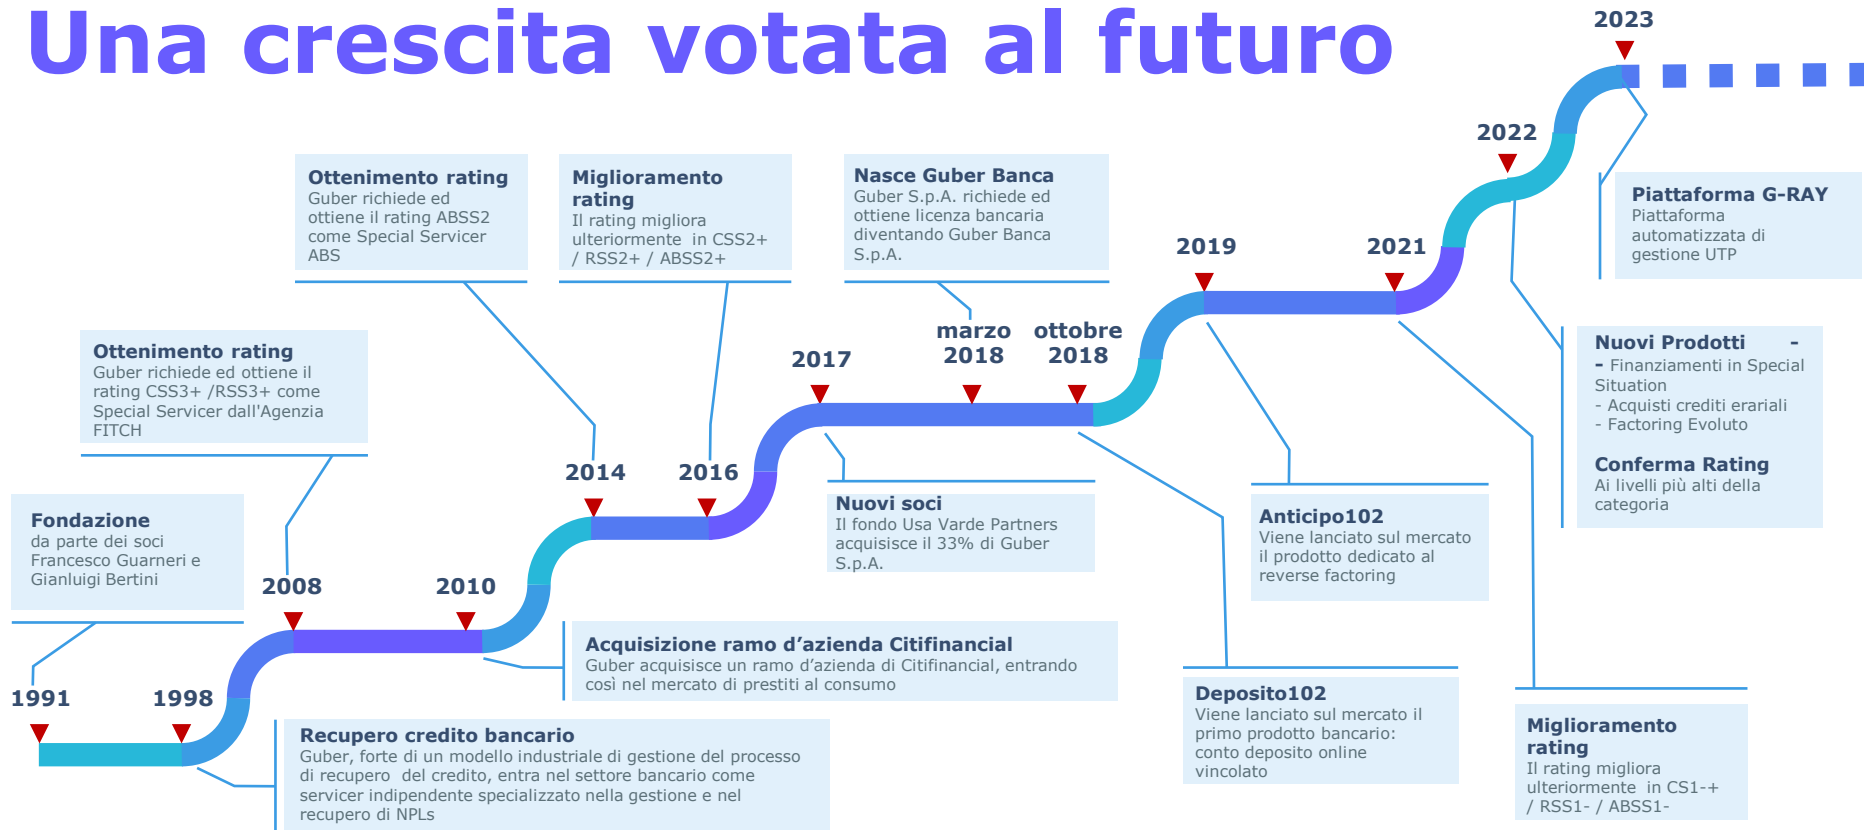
Una crescita votata al futuro

2023

2022

Piattaforma G-RAY
Piattaforma automatizzata di gestione UTP

Ottenimento rating
Guber richiede ed ottiene il rating ABSS2 come Special Servicer ABS

Miglioramento rating
Il rating migliora ulteriormente in CSS2+ / RSS2+ / ABSS2+

Nasce Guber Banca
Guber S.p.A. richiede ed ottiene licenza bancaria diventando Guber Banca S.p.A.

2019

2021

marzo 2018

ottobre 2018

2017

Nuovi Prodotti -
- Finanziamenti in Special Situation
- Acquisti crediti erariali
- Factoring Evoluto

Conferma Rating
Ai livelli più alti della categoria

Ottenimento rating
Guber richiede ed ottiene il rating CSS3+ /RSS3+ come Special Servicer dall'Agenzia FITCH

2014

2016

Nuovi soci
Il fondo Usa Varde Partners acquisisce il 33% di Guber S.p.A.

Anticipo102
Viene lanciato sul mercato il prodotto dedicato al reverse factoring

Fondazione
da parte dei soci Francesco Guarneri e Gianluigi Bertini

2008

2010

Acquisizione ramo d'azienda Citifinancial
Guber acquisisce un ramo d'azienda di Citifinancial, entrando così nel mercato di prestiti al consumo

Deposito102
Viene lanciato sul mercato il primo prodotto bancario: conto deposito online vincolato

1991

1998

Recupero credito bancario
Guber, forte di un modello industriale di gestione del processo di recupero del credito, entra nel settore bancario come servicer indipendente specializzato nella gestione e nel recupero di NPLs

Miglioramento rating
Il rating migliora ulteriormente in CS1-+ / RSS1- / ABSS1-